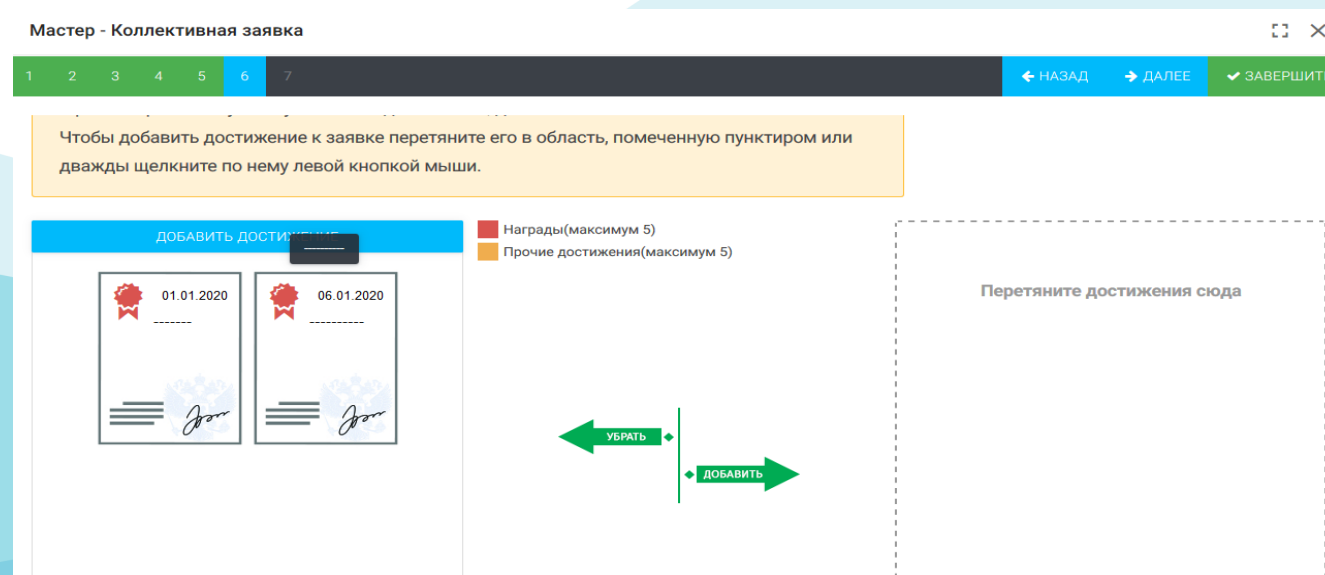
Мастер - Коллективная заявка

1 2 3 4 5 6 7

← НАЗАД → ДАЛЕЕ ✔ ЗАВЕРШИТ

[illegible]
Чтобы добавить достижение к заявке перетяните его в область, помеченную пунктиром или дважды щелкните по нему левой кнопкой мыши.

ДОБАВИТЬ ДОСТИ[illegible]

-------

01.01.2020
-------

06.01.2020
----------

Награды(максимум 5)
Прочие достижения(максимум 5)

УБРАТЬ
ДОБАВИТЬ

Перетяните достижения сюда